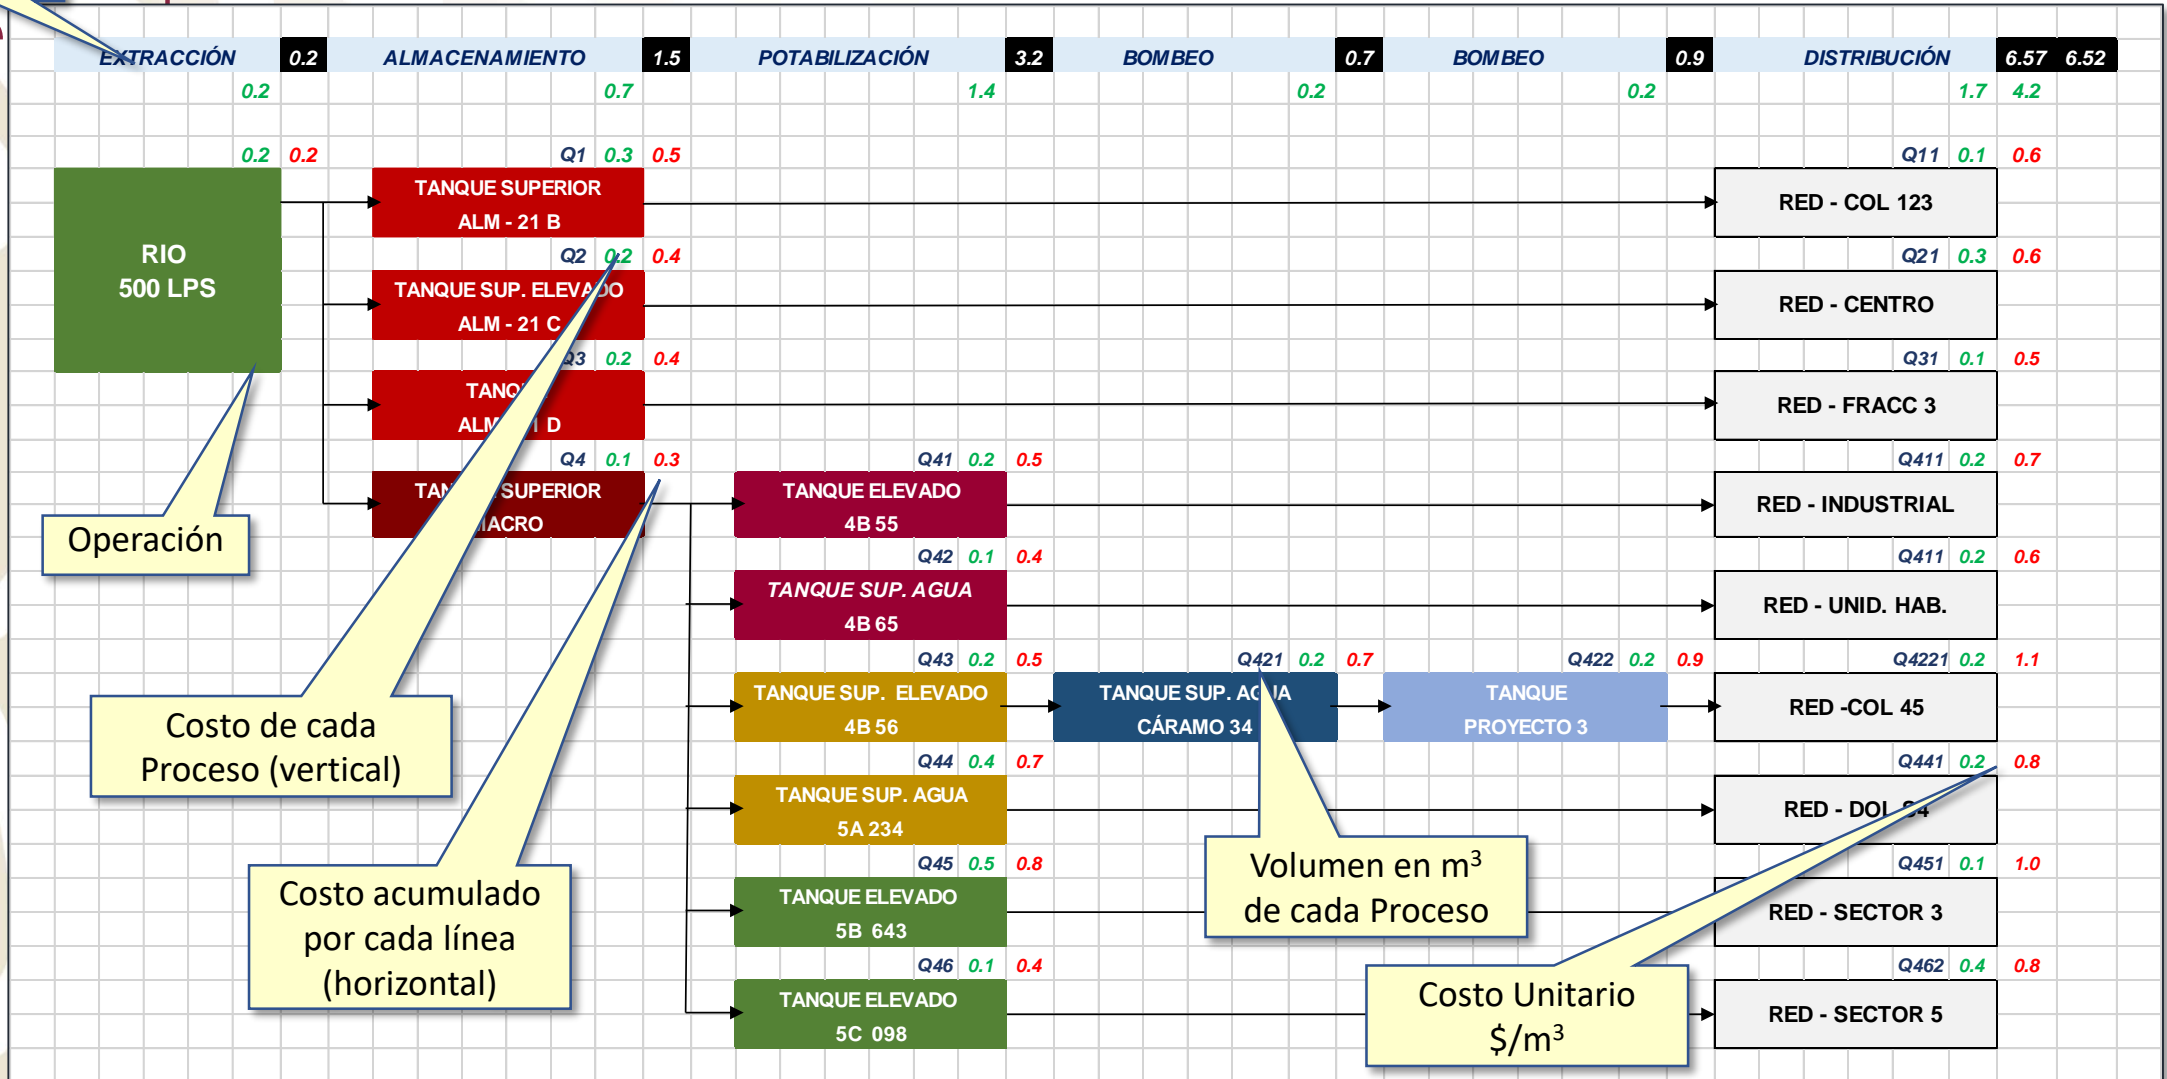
EXTRACCIÓN 0.2 ALMACENAMIENTO 1.5 POTABILIZACIÓN 3.2 BOMBEO 0.7 BOMBEO 0.9 DISTRIBUCIÓN 6.57 6.52

0.2 0.7 1.4 0.2 0.2 1.7 4.2

0.2 0.2

RIO
500 LPS

Q1 0.3 0.5
TANQUE SUPERIOR
ALM - 21 B

Q2 0.2 0.4
TANQUE SUP. ELEVADO
ALM - 21 C

Q3 0.2 0.4
TANQ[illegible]
ALM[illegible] D

Q4 0.1 0.3
TAN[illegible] SUPERIOR
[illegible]ACRO

Q41 0.2 0.5
TANQUE ELEVADO
4B 55

Q42 0.1 0.4
TANQUE SUP. AGUA
4B 65

Q43 0.2 0.5
TANQUE SUP. ELEVADO
4B 56

Q421 0.2 0.7
TANQUE SUP. AG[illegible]A
CÁRAMO 34

Q422 0.2 0.9
TANQUE
PROYECTO 3

Q44 0.4 0.7
TANQUE SUP. AGUA
5A 234

Q45 0.5 0.8
TANQUE ELEVADO
5B 643

Q46 0.1 0.4
TANQUE ELEVADO
5C 098

Q11 0.1 0.6
RED - COL 123

Q21 0.3 0.6
RED - CENTRO

Q31 0.1 0.5
RED - FRACC 3

Q411 0.2 0.7
RED - INDUSTRIAL

Q411 0.2 0.6
RED - UNID. HAB.

Q4221 0.2 1.1
RED -COL 45

Q441 0.2 0.8
RED - DOL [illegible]4

Q451 0.1 1.0
RED - SECTOR 3

Q462 0.4 0.8
RED - SECTOR 5

Operación

Costo de cada Proceso (vertical)

Costo acumulado por cada línea (horizontal)

Volumen en m$^3$ de cada Proceso

Costo Unitario \$/m$^3$